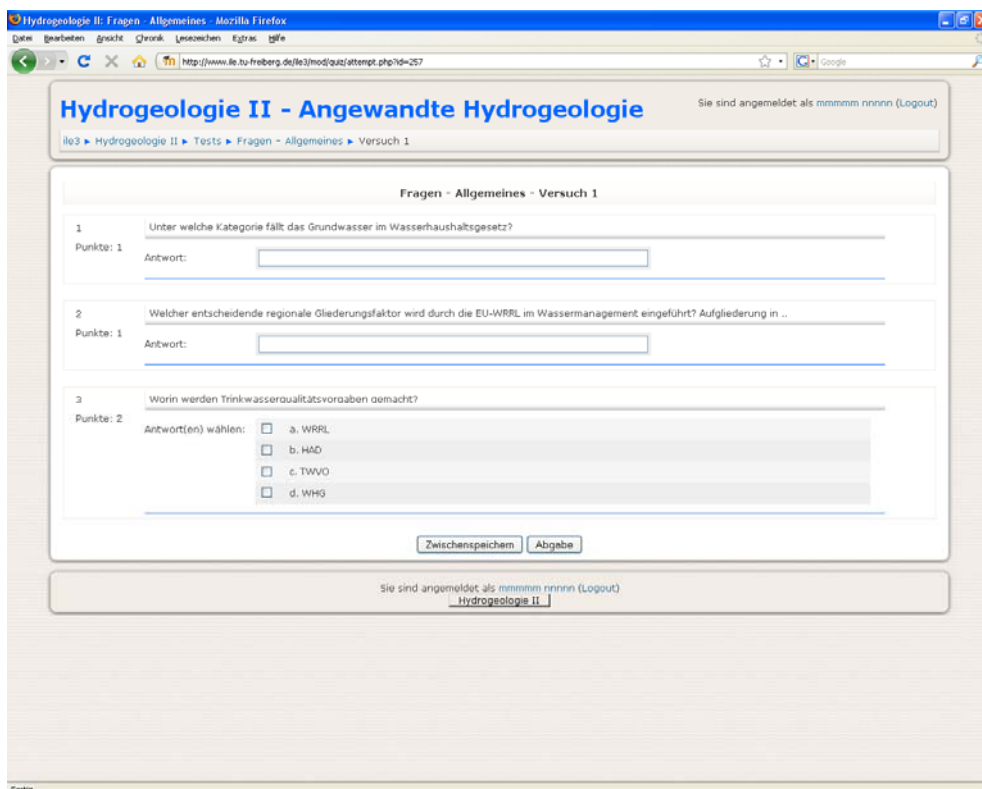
Hydrogeologie II: Fragen - Allgemeines - Mozilla Firefox

Datei Bearbeiten Ansicht Chronik Lesezeichen Extras Hilfe

http://www.ile.tu-freiberg.de/ile3/mod/quiz/attempt.php?id=257

Google

Hydrogeologie II - Angewandte Hydrogeologie

Sie sind angemeldet als mmmmm nnnnn (Logout)

ile3 ► Hydrogeologie II ► Tests ► Fragen - Allgemeines ► Versuch 1

Fragen - Allgemeines - Versuch 1

1
Punkte: 1

Unter welche Kategorie fällt das Grundwasser im Wasserhaushaltsgesetz?

Antwort:

2
Punkte: 1

Welcher entscheidende regionale Gliederungsfaktor wird durch die EU-WRRL im Wassermanagement eingeführt? Aufgliederung in ..

Antwort:

3
Punkte: 2

Worin werden Trinkwasserqualitätsvorgaben gemacht?

Antwort(en) wählen:
a. WRRL
b. HAD
c. TWVO
d. WHG

Zwischenspeichern
Abgabe

Sie sind angemeldet als mmmmm nnnnn (Logout)
Hydrogeologie II

Fertig